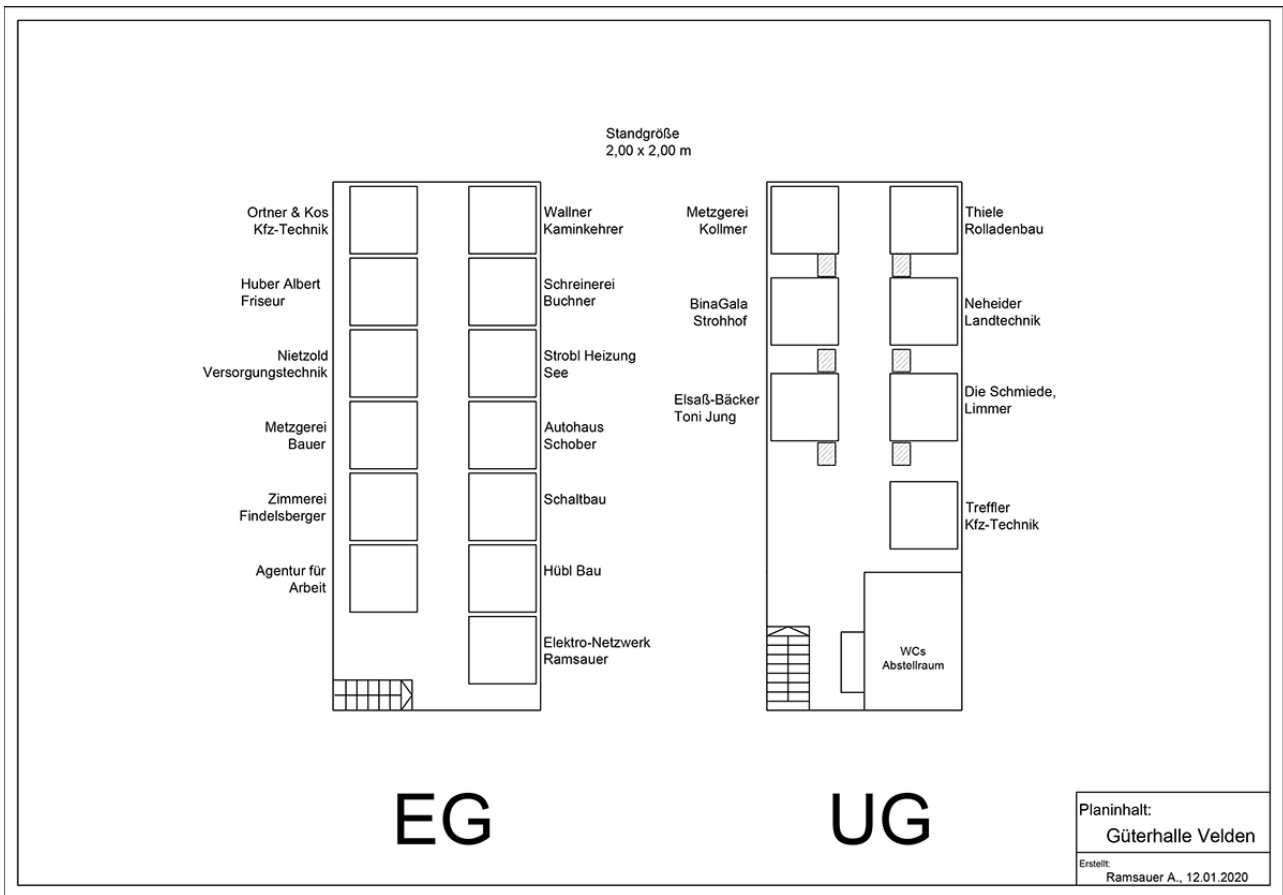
Standgröße
2,00 x 2,00 m

Ortner & Kos
Kfz-Technik

Huber Albert
Friseur

Nietzold
Versorgungstechnik

Metzgerei
Bauer

Zimmerei
Findelsberger

Agentur für
Arbeit

Wallner
Kaminkehrer

Schreinerei
Buchner

Strobl Heizung
See

Autohaus
Schober

Schaltbau

Hübl Bau

Elektro-Netzwerk
Ramsauer

Metzgerei
Kollmer

BinaGala
Strohhof

Elsaß-Bäcker
Toni Jung

Thiele
Rolladenbau

Neheider
Landtechnik

Die Schmiede,
Limmer

Treffler
Kfz-Technik

WCs
Abstellraum

EG

UG

Planinhalt:
Güterhalle Velden

Erstellt:
Ramsauer A., 12.01.2020